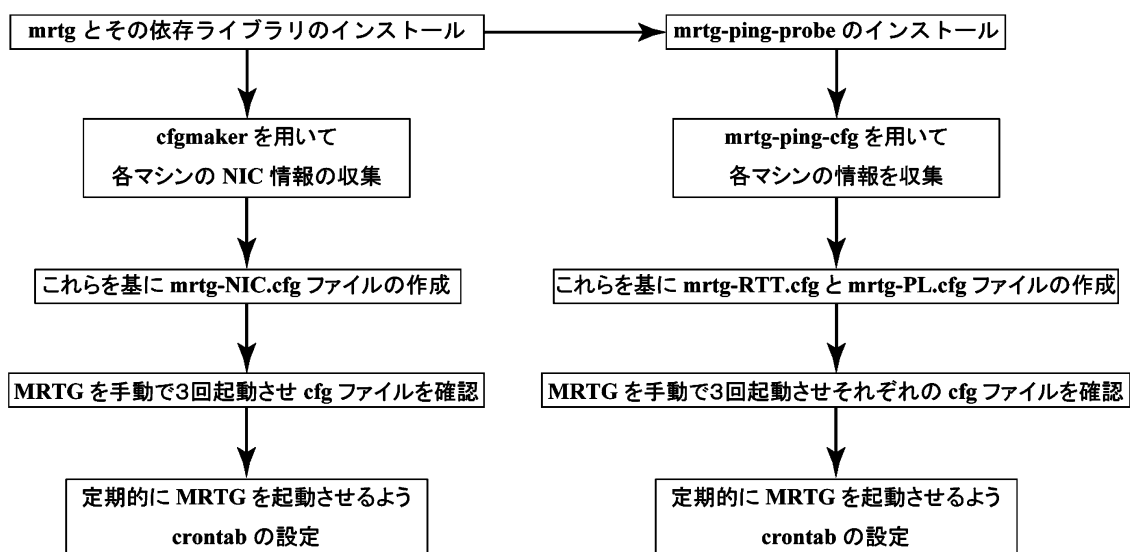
mrtg とその依存ライブラリのインストール

cfgmaker を用いて
各マシンの NIC 情報の収集

これらを基に mrtg-NIC.cfg ファイルの作成

MRTG を手動で3回起動させ cfg ファイルを確認

定期的に MRTG を起動させるよう
crontab の設定

mrtg-ping-probe のインストール

mrtg-ping-cfg を用いて
各マシンの情報を収集

これらを基に mrtg-RTT.cfg と mrtg-PL.cfg ファイルの作成

MRTG を手動で3回起動させそれぞれの cfg ファイルを確認

定期的に MRTG を起動させるよう
crontab の設定